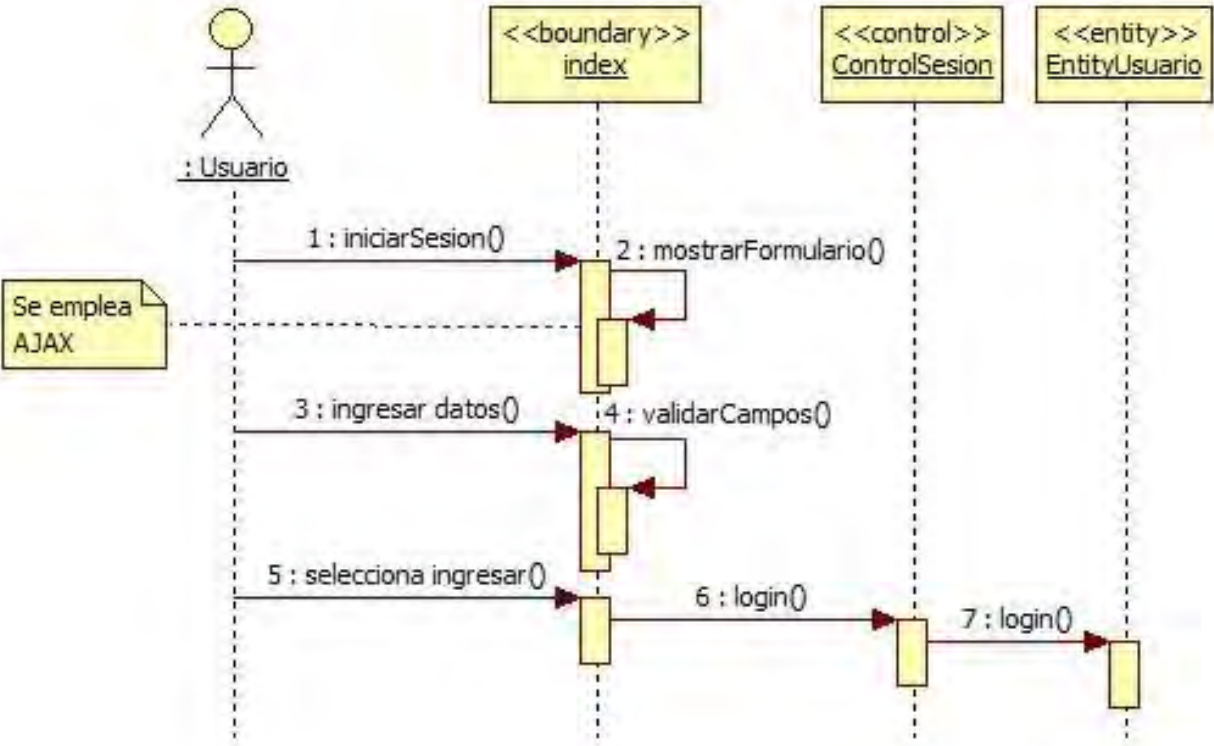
: Usuario

<<boundary>>
index

<<control>>
ControlSesion

<<entity>>
EntityUsuario

Se emplea AJAX

1 : iniciarSesion()

2 : mostrarFormulario()

3 : ingresar datos()

4 : validarCampos()

5 : selecciona ingresar()

6 : login()

7 : login()